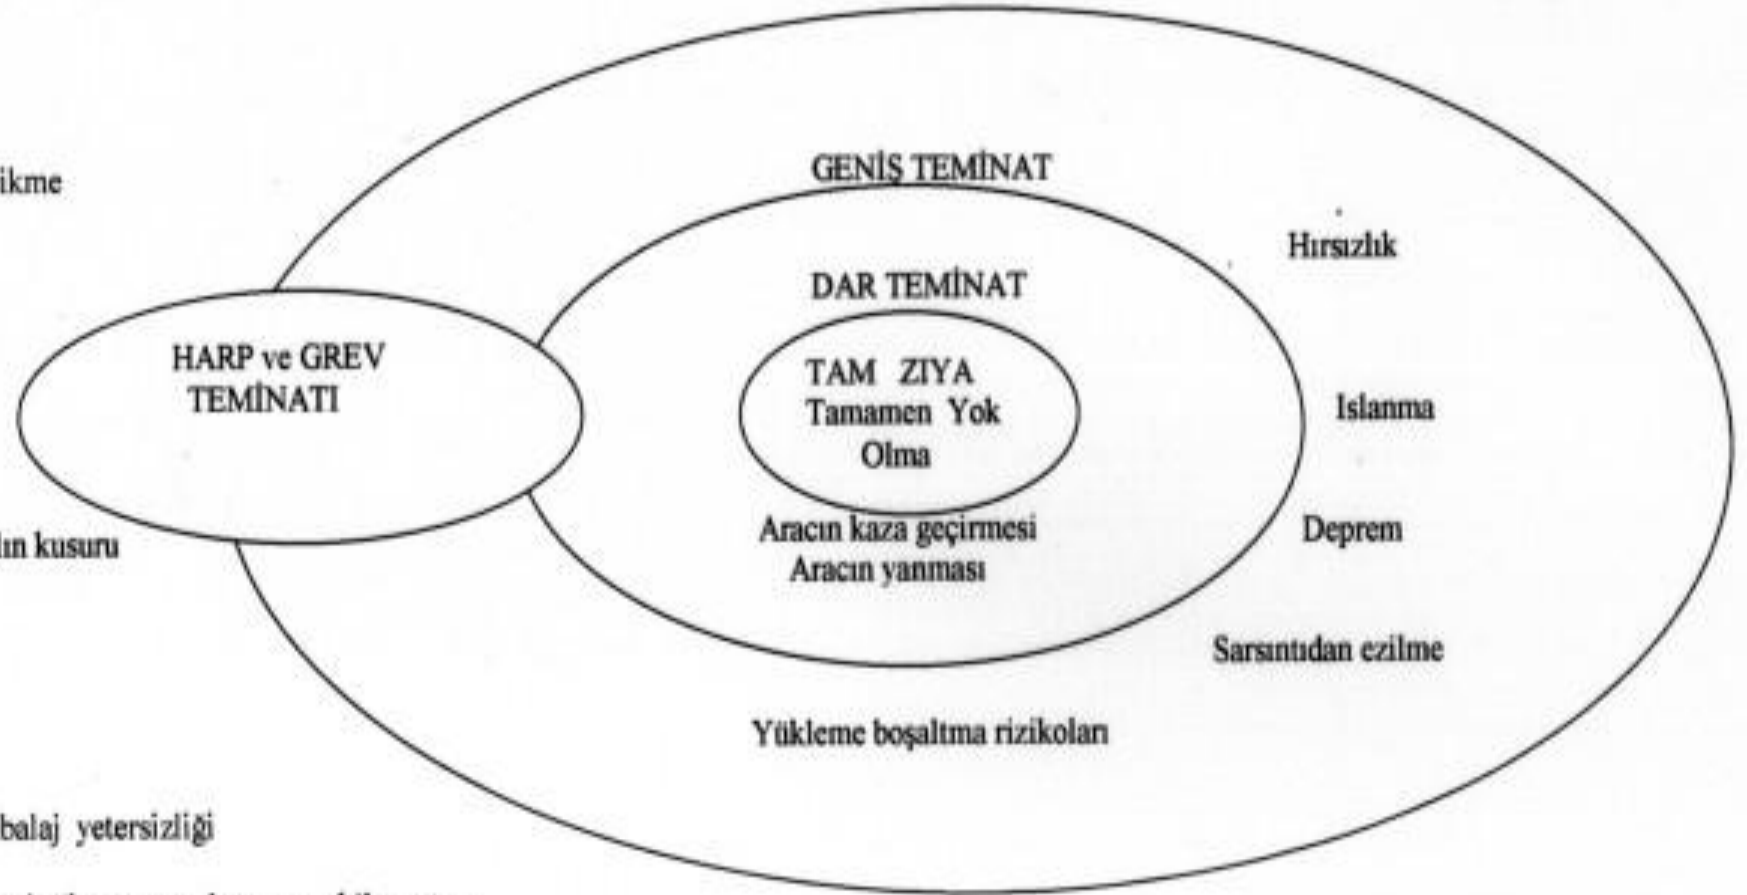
ikme

GENİŞ TEMİNAT

Hırsızlık

DAR TEMİNAT

HARP ve GREV TEMİNATI

TAM ZIYA Tamamen Yok Olma

Islanma

ın kusuru

Aracın kaza geçirmesi
Aracın yanması

Deprem

Sarsıntıdan ezilme

Yükleme boşaltma rizikoları

balaj yetersizliği

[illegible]